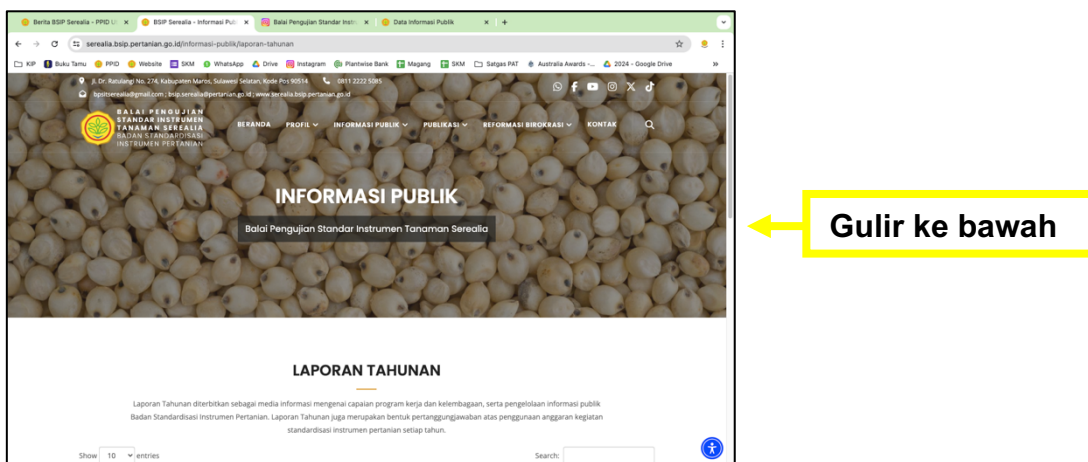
Berita BSIP Serealia - PPID U ×
BSIP Serealia - Informasi Publi ×
Balai Pengujian Standar Instr ×
Data Informasi Publik ×
+

serealia.bsip.pertanian.go.id/informasi-publik/laporan-tahunan

KIP Buku Tamu PPID Website SKM WhatsApp Drive Instagram Plantwise Bank Magang SKM Satgas PAT Australia Awards -... 2024 - Google Drive »

Jl. Dr. Ratulangi No. 274, Kabupaten Maros, Sulawesi Selatan, Kode Pos 90514 0811 2222 5085
bpsitserealia@gmail.com ; bsip.serealia@pertanian.go.id ; www.serealia.bsip.pertanian.go.id

BALAI PENGUJIAN STANDAR INSTRUMEN TANAMAN SEREALIA
BADAN STANDARDISASI INSTRUMEN PERTANIAN

BERANDA PROFIL INFORMASI PUBLIK PUBLIKASI REFORMASI BIROKRASI KONTAK

INFORMASI PUBLIK

Balai Pengujian Standar Instrumen Tanaman Serealia

Gulir ke bawah

LAPORAN TAHUNAN

Laporan Tahunan diterbitkan sebagai media informasi mengenai capaian program kerja dan kelembagaan, serta pengelolaan informasi publik Badan Standardisasi Instrumen Pertanian. Laporan Tahunan juga merupakan bentuk pertanggungjawaban atas penggunaan anggaran kegiatan standardisasi instrumen pertanian setiap tahun.

Show 10 entries

Search: